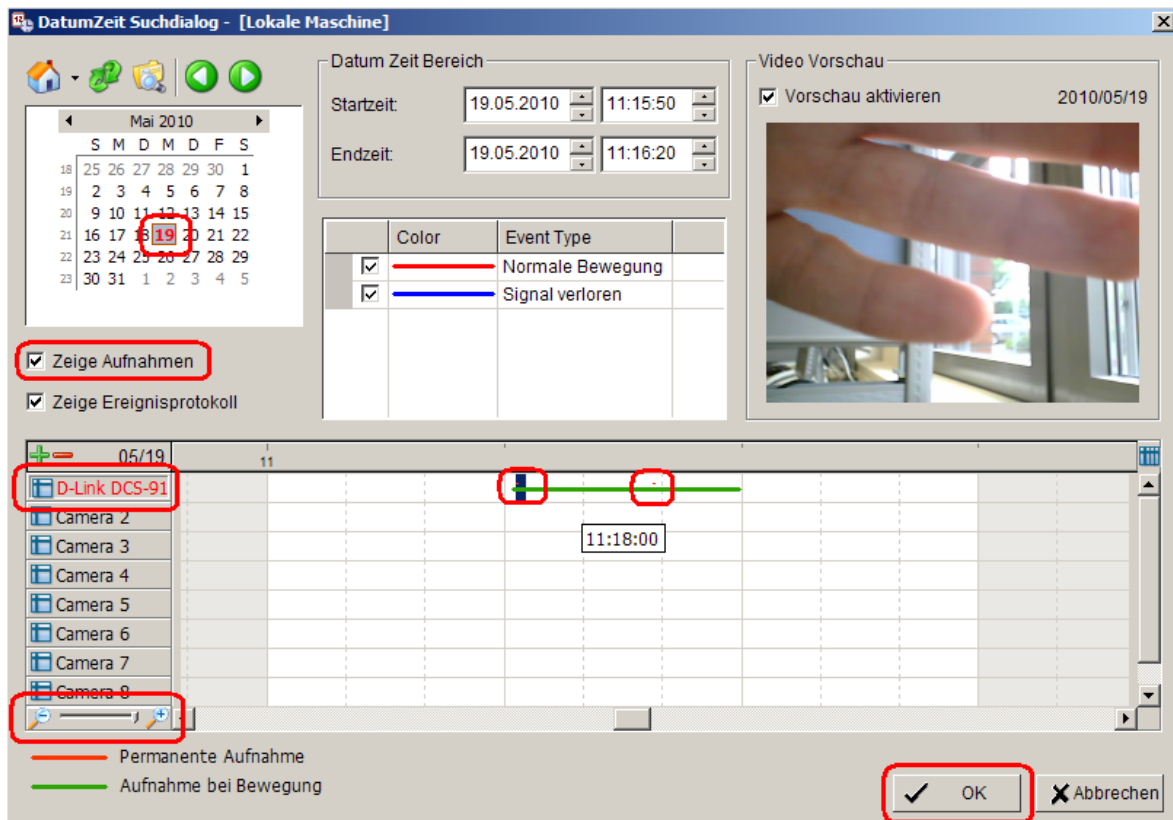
DatumZeit Suchdialog - [Lokale Maschine]

Mai 2010

| | S | M | D | M | D | F | S |
|---|---|---|---|---|---|---|---|
| 18 | 25 | 26 | 27 | 28 | 29 | 30 | 1 |
| 19 | 2 | 3 | 4 | 5 | 6 | 7 | 8 |
| 20 | 9 | 10 | 11 | 12 | 13 | 14 | 15 |
| 21 | 16 | 17 | 18 | 19 | 20 | 21 | 22 |
| 22 | 23 | 24 | 25 | 26 | 27 | 28 | 29 |
| 23 | 30 | 31 | 1 | 2 | 3 | 4 | 5 |

Zeige Aufnahmen
Zeige Ereignisprotokoll

Datum Zeit Bereich
Startzeit: 19.05.2010 11:15:50
Endzeit: 19.05.2010 11:16:20

| Color | Event Type |
|---|---|
| | Normale Bewegung |
| | Signal verloren |

Video Vorschau
Vorschau aktivieren 2010/05/19

05/19
11
D-Link DCS-91
Camera 2
Camera 3
Camera 4
Camera 5
Camera 6
Camera 7
Camera 8
11:18:00

Permanente Aufnahme
Aufnahme bei Bewegung

OK
Abbrechen